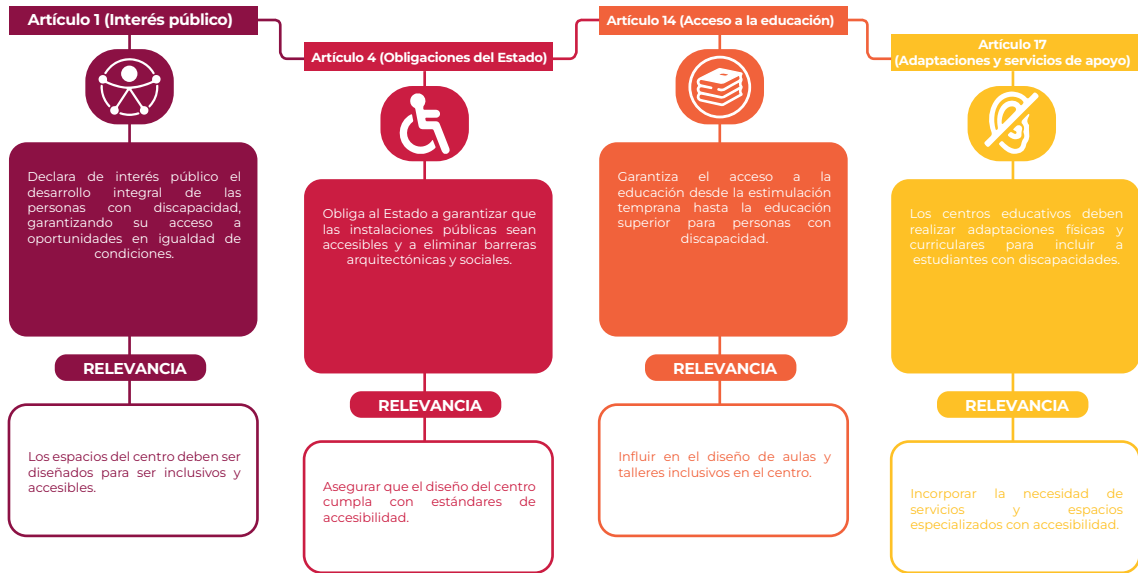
Artículo 1 (Interés público)

Declara de interés público el desarrollo integral de las personas con discapacidad, garantizando su acceso a oportunidades en igualdad de condiciones.

RELEVANCIA

Los espacios del centro deben ser diseñados para ser inclusivos y accesibles.

Artículo 4 (Obligaciones del Estado)

Obliga al Estado a garantizar que las instalaciones públicas sean accesibles y a eliminar barreras arquitectónicas y sociales.

RELEVANCIA

Asegurar que el diseño del centro cumpla con estándares de accesibilidad.

Artículo 14 (Acceso a la educación)

Garantiza el acceso a la educación desde la estimulación temprana hasta la educación superior para personas con discapacidad.

RELEVANCIA

Influir en el diseño de aulas y talleres inclusivos en el centro.

Artículo 17
(Adaptaciones y servicios de apoyo)

Los centros educativos deben realizar adaptaciones físicas y curriculares para incluir a estudiantes con discapacidades.

RELEVANCIA

Incorporar la necesidad de servicios y espacios especializados con accesibilidad.